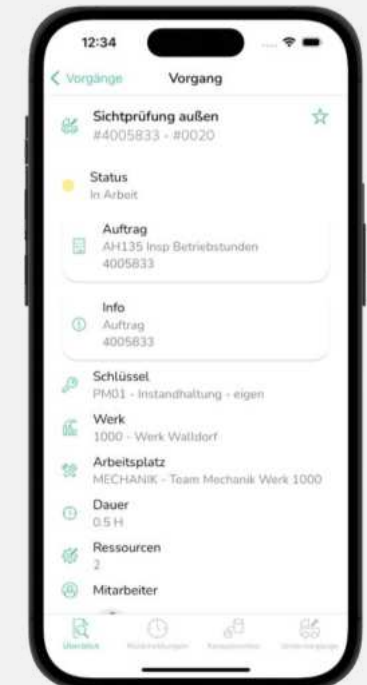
12:34

< Vorgänge Vorgang

Sichtprüfung außen
#4005833 - #0020

Status
In Arbeit

Auftrag
AH135 Insp Betriebstunden
4005833

Info
Auftrag
4005833

Schlüssel
PM01 - Instandhaltung - eigen

Werk
1000 - Werk Walldorf

Arbeitsplatz
MECHANIK - Team Mechanik Werk 1000

Dauer
0.5 H

Ressourcen
2

Mitarbeiter

Übersicht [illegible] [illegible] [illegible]